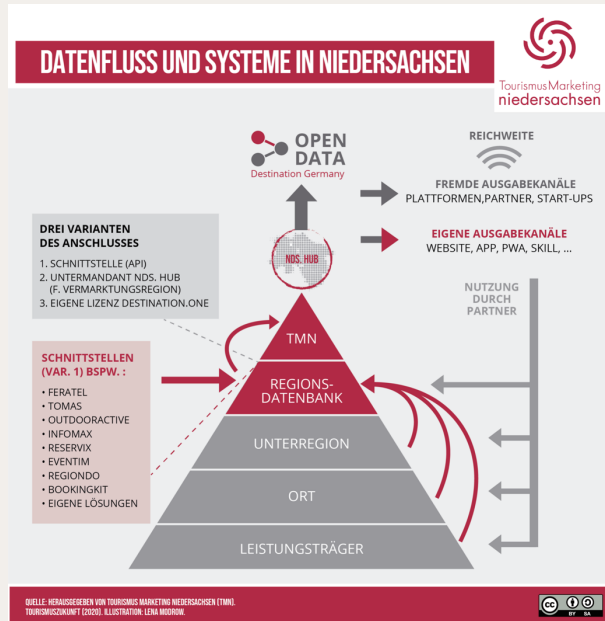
DATENFLUSS UND SYSTEME IN NIEDERSACHSEN

TourismusMarketing niedersachsen

OPEN DATA
Destination Germany

REICHWEITE

FREMDE AUSGABEKANÄLE
PLATTFORMEN,PARTNER, START-UPS

EIGENE AUSGABEKANÄLE
WEBSITE, APP, PWA, SKILL, ...

DREI VARIANTEN DES ANSCHLUSSES

1. SCHNITTSTELLE (API)
2. UNTERMANDANT NDS. HUB (F. VERMARKTUNGSREGION)
3. EIGENE LIZENZ DESTINATION.ONE

NDS. HUB

NUTZUNG DURCH PARTNER

SCHNITTSTELLEN (VAR. 1) BSPW. :

• FERATEL
• TOMAS
• OUTDOORACTIVE
• INFOMAX
• RESERVIX
• EVENTIM
• REGIONDO
• BOOKINGKIT
• EIGENE LÖSUNGEN

TMN

REGIONS-DATENBANK

UNTERREGION

ORT

LEISTUNGSTRÄGER

QUELLE: HERAUSGEGEBEN VON TOURISMUS MARKETING NIEDERSACHSEN (TMN). TOURISMUSZUKUNFT (2020). ILLUSTRATION: LENA MODROW.

cc BY SA